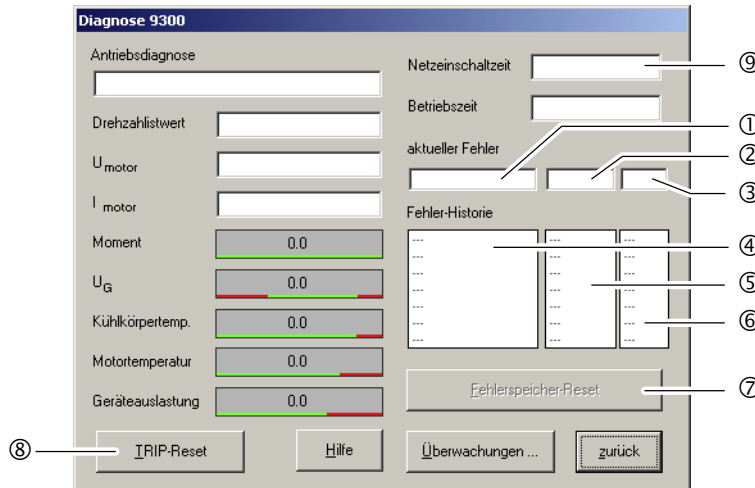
Diagnose 9300

Antriebsdiagnose

Drehzahlistwert

$U_{motor}$

$I_{motor}$

Moment 0.0

$U_G$ 0.0

Kühlkörpertemp. 0.0

Motortemperatur 0.0

Geräteauslastung 0.0

Netzeinschaltzeit

Betriebszeit

aktueller Fehler

Fehler-Historie

---
---
---
---
---
---
---
---

---
---
---
---
---
---
---
---

---
---
---
---
---
---
---
---

Fehlerspeicher-Reset

TRIP-Reset

Hilfe

Überwachungen ...

zurück

⑨ ① ② ③ ④ ⑤ ⑥ ⑦ ⑧